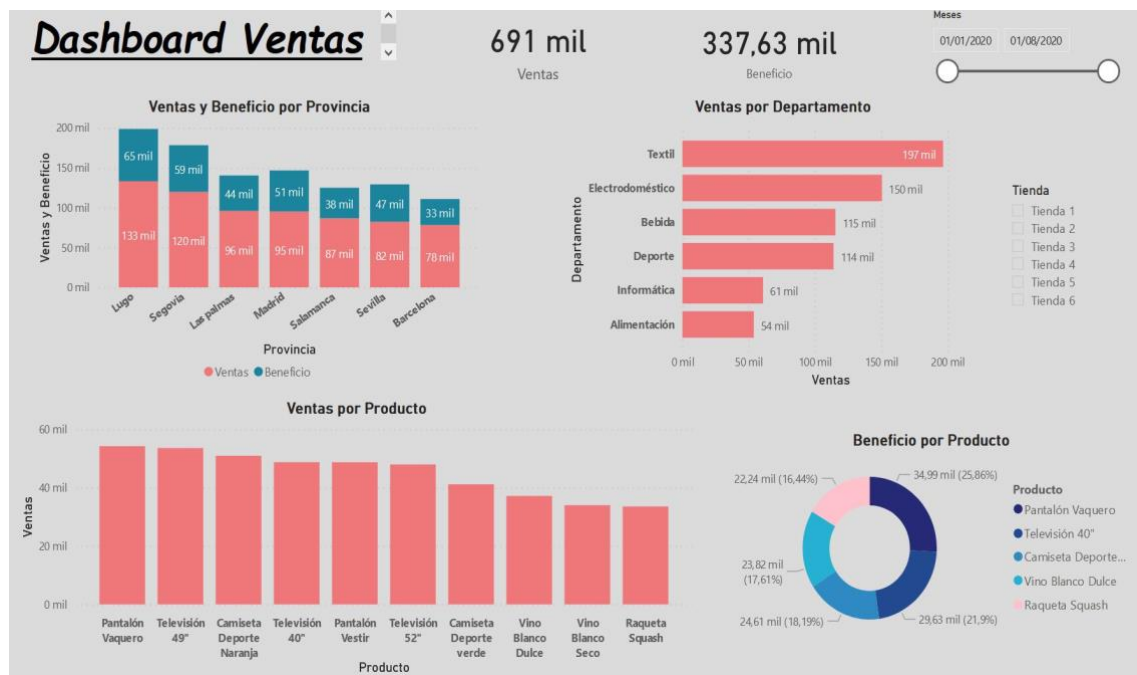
Dashboard Ventas

691 mil
Ventas

337,63 mil
Beneficio

Meses
01/01/2020 01/08/2020

Ventas y Beneficio por Provincia

Ventas y Beneficio
200 mil
150 mil
100 mil
50 mil
0 mil

65 mil
133 mil
59 mil
120 mil
44 mil
96 mil
51 mil
95 mil
38 mil
87 mil
47 mil
82 mil
33 mil
78 mil

Lugo
Segovia
Las palmas
Madrid
Salamanca
Sevilla
Barcelona

Provincia
Ventas Beneficio

Ventas por Departamento

Departamento
Textil 197 mil
Electrodoméstico 150 mil
Bebida 115 mil
Deporte 114 mil
Informática 61 mil
Alimentación 54 mil

0 mil 50 mil 100 mil 150 mil 200 mil
Ventas

Tienda
Tienda 1
Tienda 2
Tienda 3
Tienda 4
Tienda 5
Tienda 6

Ventas por Producto

Ventas
60 mil
40 mil
20 mil
0 mil

Pantalón Vaquero
Televisión 49"
Camiseta Deporte Naranja
Televisión 40"
Pantalón Vestir
Televisión 52"
Camiseta Deporte verde
Vino Blanco Dulce
Vino Blanco Seco
Raqueta Squash

Producto

Beneficio por Producto

22,24 mil (16,44%)
34,99 mil (25,86%)
23,82 mil (17,61%)
24,61 mil (18,19%)
29,63 mil (21,9%)

Producto
Pantalón Vaquero
Televisión 40"
Camiseta Deporte...
Vino Blanco Dulce
Raqueta Squash